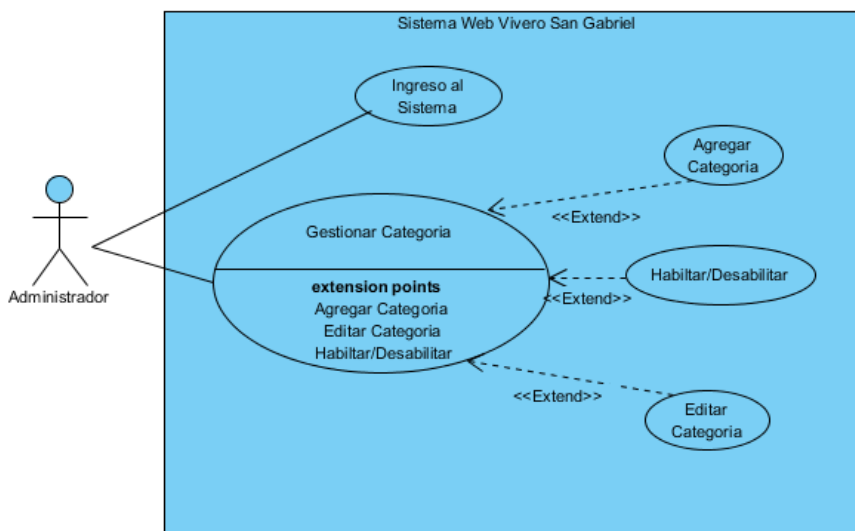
Sistema Web Vivero San Gabriel

Ingreso al Sistema

Agregar Categoria

<<Extend>>

Gestionar Categoria

extension points
Agregar Categoria
Editar Categoria
Habiltar/Desabilitar

Habiltar/Desabilitar

<<Extend>>

Administrador

<<Extend>>

Editar Categoria